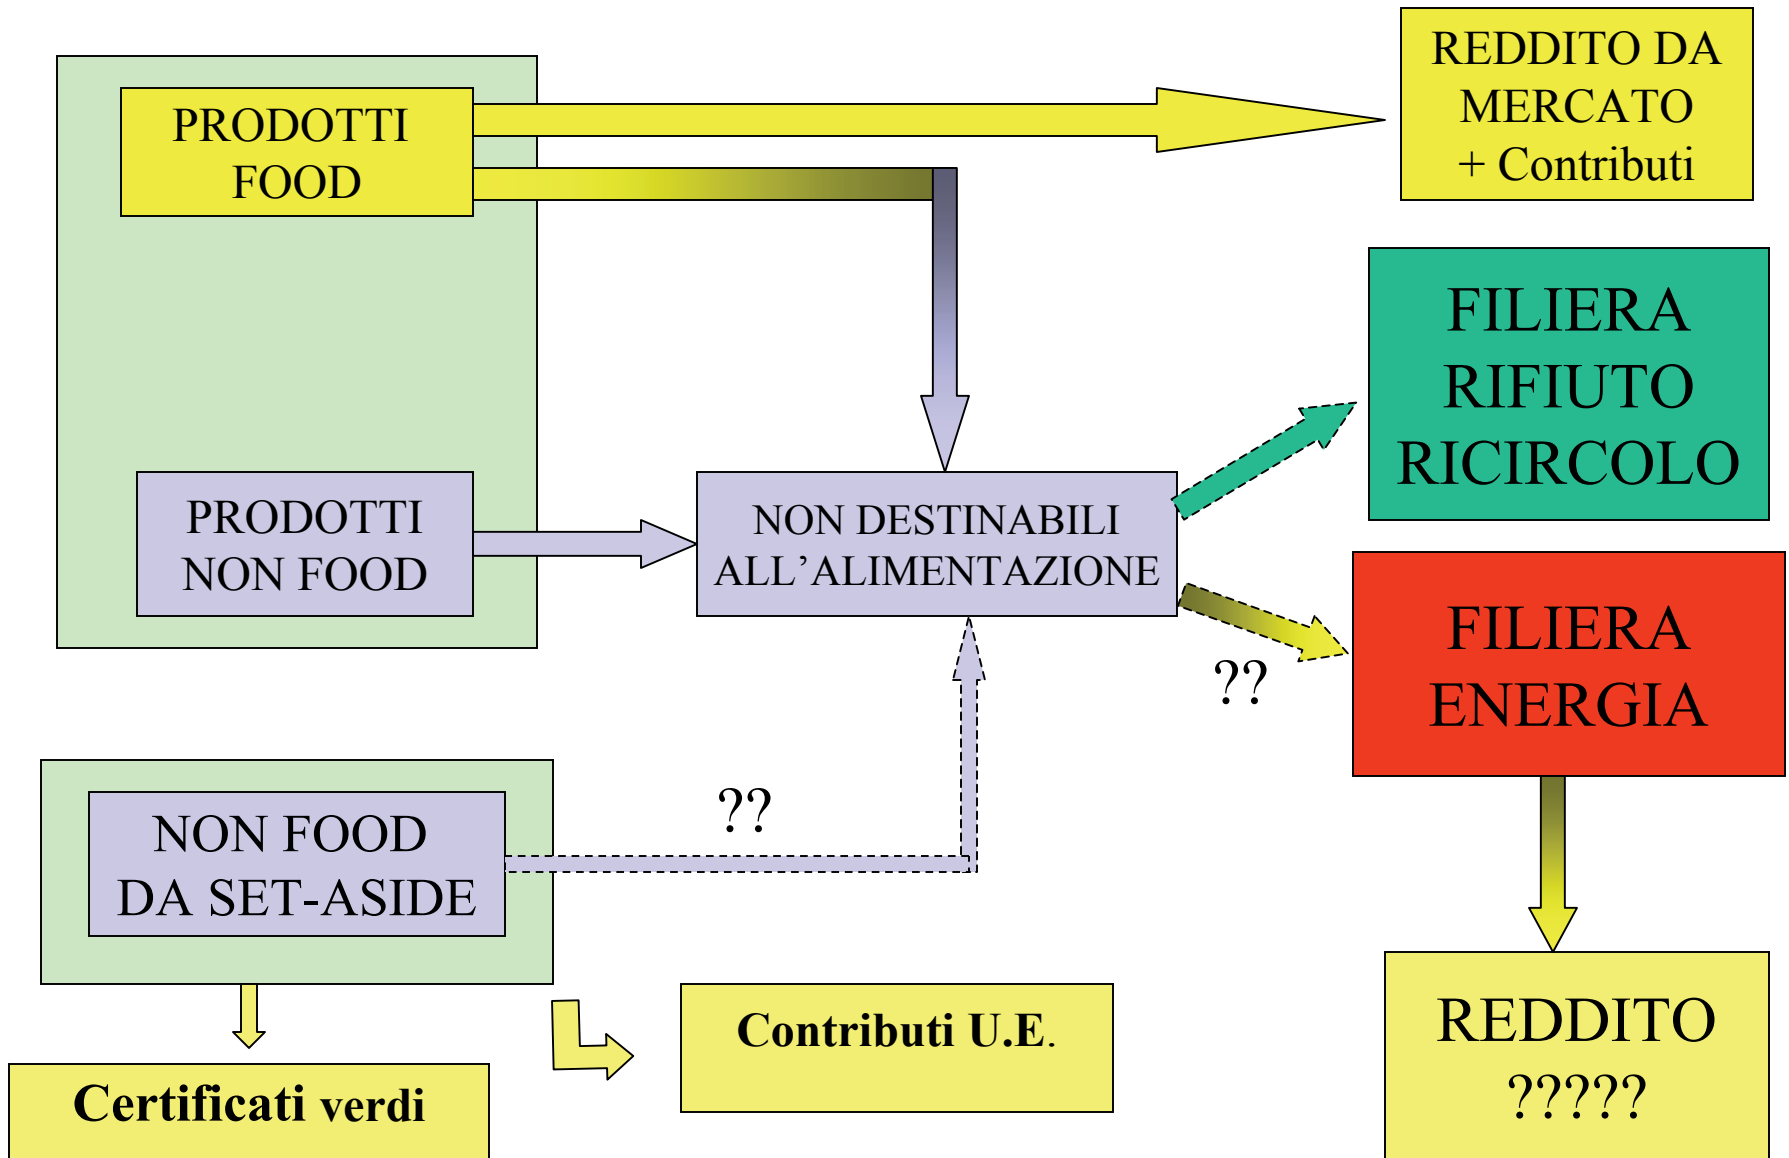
PRODOTTI FOOD

REDDITO DA MERCATO + Contributi

FILIERA RIFIUTO RICIRCOLO

PRODOTTI NON FOOD

NON DESTINABILI ALL’ALIMENTAZIONE

FILIERA ENERGIA

??

??

NON FOOD DA SET-ASIDE

REDDITO ?????

Contributi U.E.

Certificati verdi